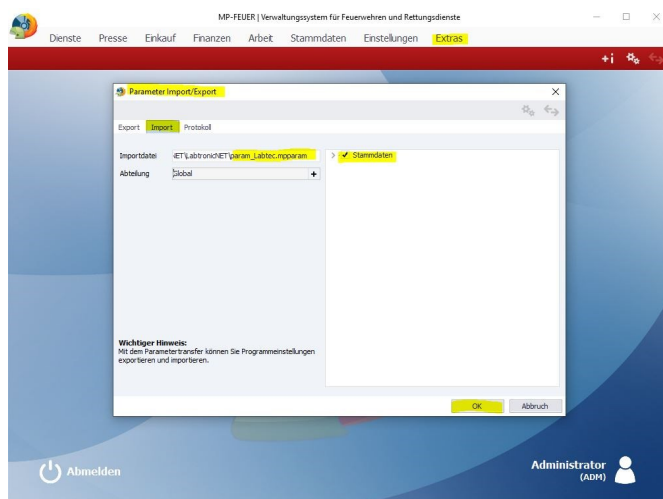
MP-FEUER | Verwaltungssystem für Feuerwehren und Rettungsdienste

Dienste Presse Einkauf Finanzen Arbeit Stammdaten Einstellungen Extras

Parameter Import/Export

Export Import Protokoll

Importdatei NET\LabtronicNET\param_Labtec.mpparam

Abteilung Global

Stammdaten

Wichtiger Hinweis:
Mit dem Parametertransfer können Sie Programmeinstellungen exportieren und importieren.

OK Abbruch

Abmelden

Administrator (ADM)